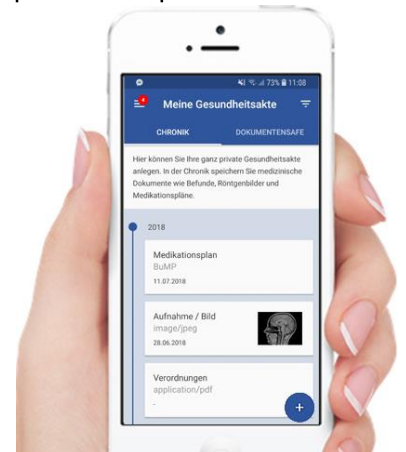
73% 11:08

4

Meine Gesundheitsakte

CHRONIK

DOKUMENTENSAFE

Hier können Sie Ihre ganz private Gesundheitsakte anlegen. In der Chronik speichern Sie medizinische Dokumente wie Befunde, Röntgenbilder und Medikationspläne.

2018

Medikationsplan
BuMP
11.07.2018

Aufnahme / Bild
image/jpeg
28.06.2018

Verordnungen
application/pdf
-

+